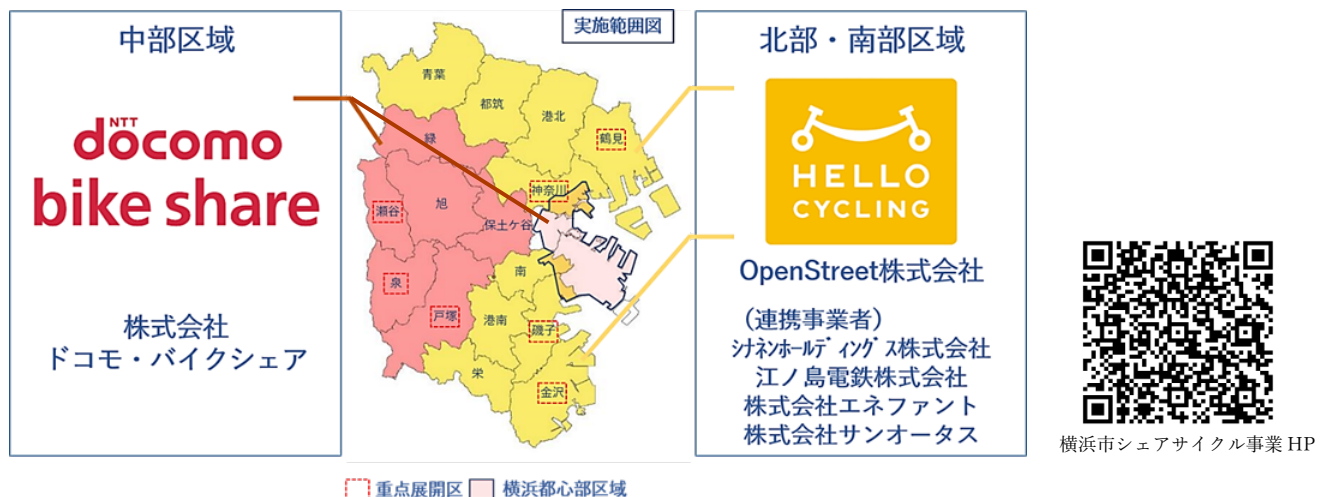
中部区域

NTT docomo bike share

株式会社
ドコモ・バイクシェア

実施範囲図

青葉
都筑
港北
鶴見
緑
神奈川
瀬谷
旭
保土ケ谷
南
泉
戸塚
港南
磯子
栄
金沢

重点展開区　横浜都心部区域

北部・南部区域

HELLO CYCLING

OpenStreet株式会社

（連携事業者）
シナネンホールディングス株式会社
江ノ島電鉄株式会社
株式会社エネファント
株式会社サンオータス

横浜市シェアサイクル事業 HP